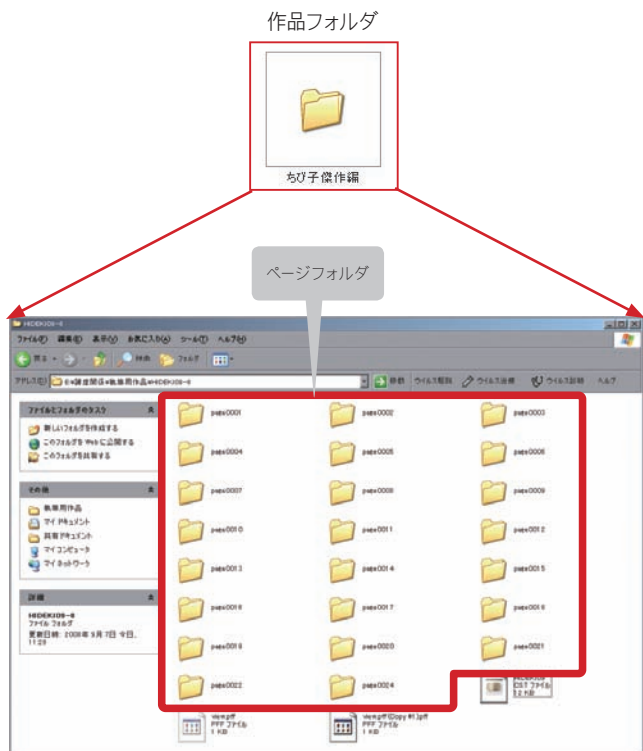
作品フォルダ

ちび子傑作編

ページフォルダ

HIDEKI06-6

ファイル(F) 編集(E) 表示(V) お気に入り(A) ツール(T) ヘルプ(H)

戻る 検索 フォルダ

アドレス(D) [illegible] 移動 ウイルス駆除 ウイルス诊断 ウイルス詳細 ヘルプ

ファイルとフォルダのタスク
新しいフォルダを作成する
このフォルダを Web に公開する
このフォルダを共有する

その他
執筆用作品
マイ ドキュメント
共有ドキュメント
マイ コンピュータ
マイ ネットワーク

詳細
HIDEKI06-6
ファイル フォルダ
更新日時: 2008年 5月 7日 今日, 11:29

page0001
page0002
page0003
page0004
page0005
page0006
page0007
page0008
page0009
page0010
page0011
page0012
page0013
page0014
page0015
page0016
page0017
page0018
page0019
page0020
page0021
page0022
page0024

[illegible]
CST ファイル
12 KB

view.pff
PFF ファイル
1 KB

view.pff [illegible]
PFF ファイル
1 KB